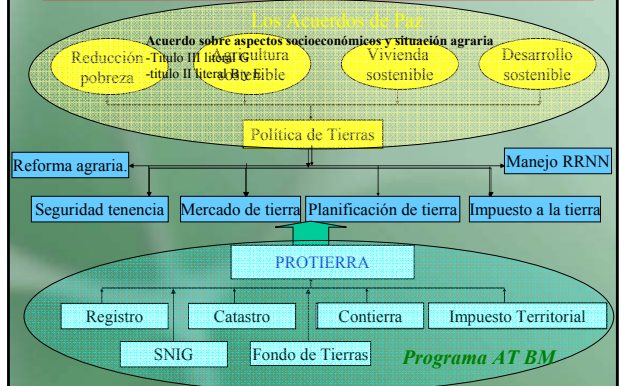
Los Acuerdos de Paz

Acuerdo sobre aspectos socioeconómicos y situación agraria

Reducción pobreza

-Titulo III literal G
-titulo II literal B y E

Agricultura sostenible

Vivienda sostenible

Desarrollo sostenible

Política de Tierras

Reforma agraria.

Manejo RRNN

Seguridad tenencia

Mercado de tierra

Planificación de tierra

Impuesto a la tierra

PROTIERRA

Registro

Catastro

Contierra

Impuesto Territorial

SNIG

Fondo de Tierras

Programa AT BM